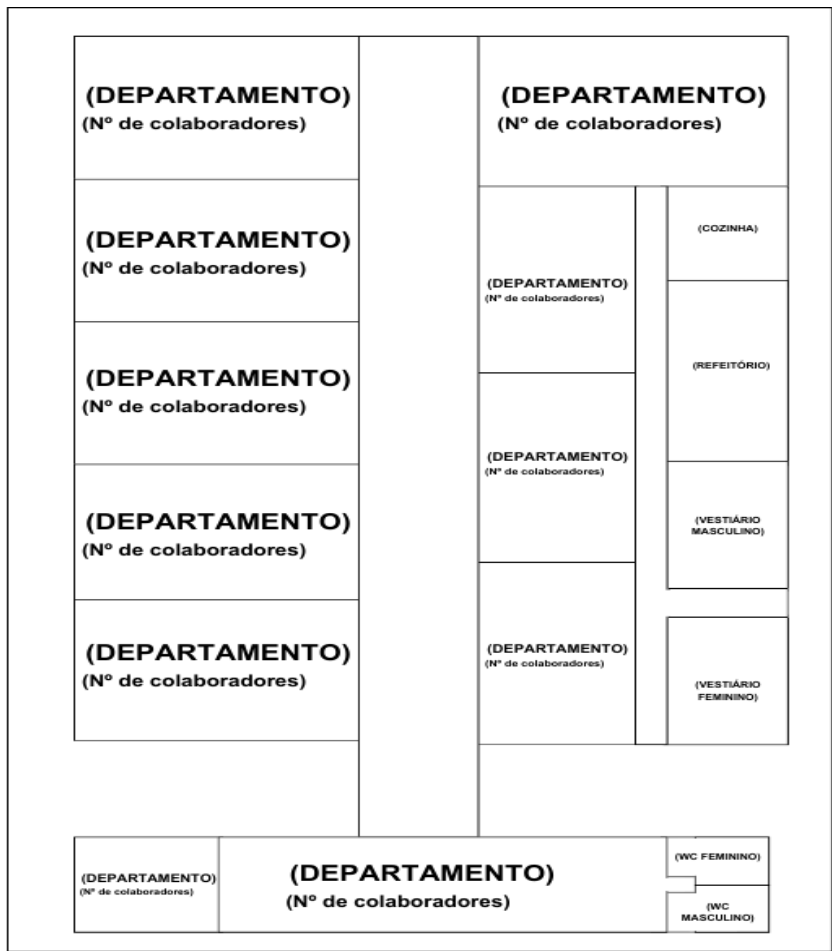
(DEPARTAMENTO)
(Nº de colaboradores)

(DEPARTAMENTO)
(Nº de colaboradores)

(DEPARTAMENTO)
(Nº de colaboradores)

(DEPARTAMENTO)
(Nº de colaboradores)

(DEPARTAMENTO)
(Nº de colaboradores)

(DEPARTAMENTO)
(Nº de colaboradores)

(DEPARTAMENTO)
(Nº de colaboradores)

(COZINHA)

(REFEITÓRIO)

(DEPARTAMENTO)
(Nº de colaboradores)

(VESTIÁRIO MASCULINO)

(DEPARTAMENTO)
(Nº de colaboradores)

(VESTIÁRIO FEMININO)

(DEPARTAMENTO)
(Nº de colaboradores)

(DEPARTAMENTO)
(Nº de colaboradores)

(WC FEMININO)

(WC MASCULINO)